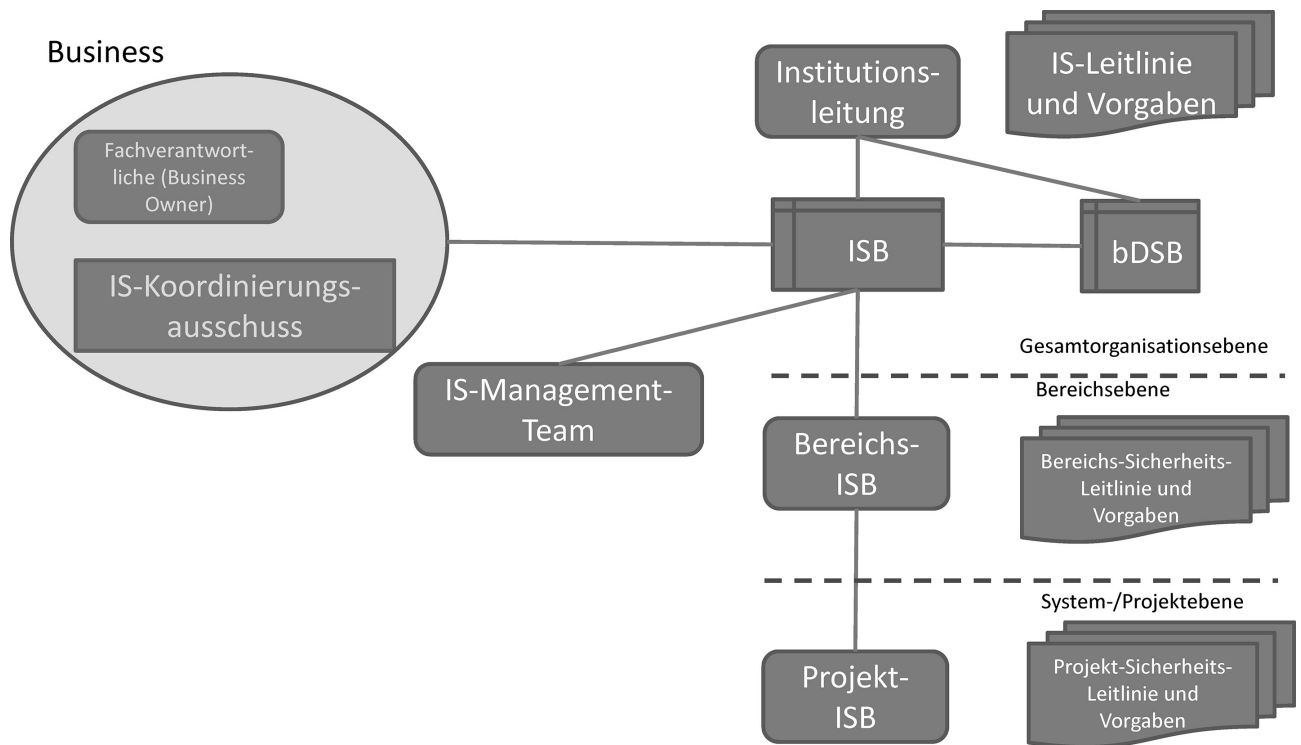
Business

Fachverantwortliche (Business Owner)

IS-Koordinierungsausschuss

Institutionsleitung

IS-Leitlinie und Vorgaben

ISB

bDSB

Gesamtorganisationsebene

IS-Management-Team

Bereichsebene

Bereichs-ISB

Bereichs-Sicherheits-Leitlinie und Vorgaben

System-/Projektebene

Projekt-ISB

Projekt-Sicherheits-Leitlinie und Vorgaben